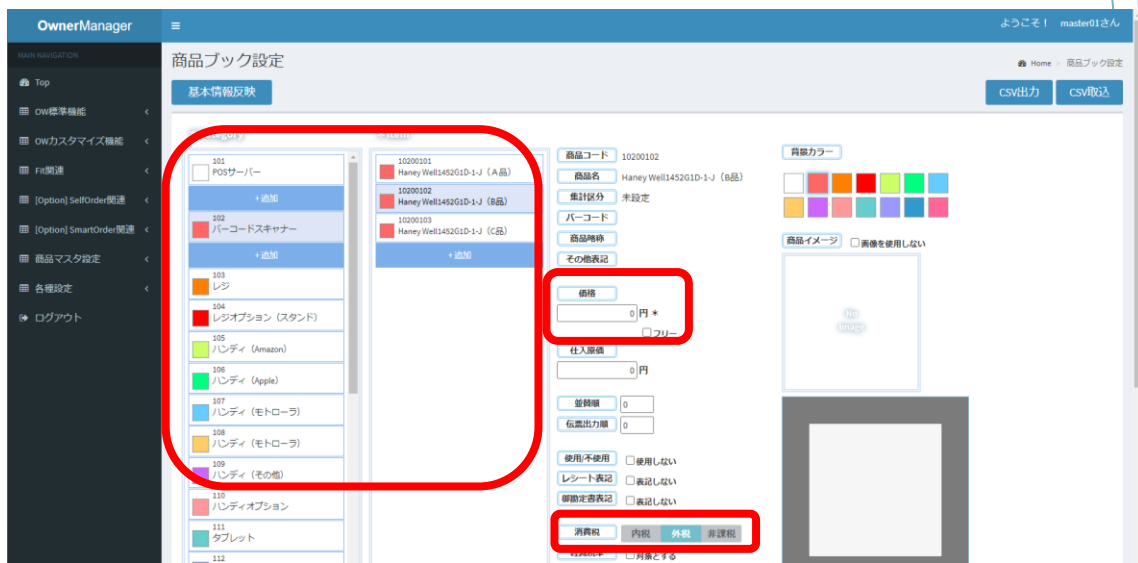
OwnerManager

ようこそ！ master01さん

MAIN NAVIGATION
Top
OW標準機能
OWカスタマイズ機能
Fit関連
[Option] SelfOrder関連
[Option] SmartOrder関連
商品マスタ設定
各種設定
ログアウト

商品ブック設定

Home > 商品ブック設定

基本情報反映

CSV出力 CSV取込

101
POSサーバー
+追加
102
バーコードスキャナー
+追加
103
レジ
104
レジオプション（スタンド）
105
ハンディ（Amazon）
106
ハンディ（Apple）
107
ハンディ（モトローラ）
108
ハンディ（モトローラ）
109
ハンディ（その他）
110
ハンディオプション
111
タブレット
112

10200101
Haney Well1452G1D-1-J（A品）
10200102
Haney Well1452G1D-1-J（B品）
10200103
Haney Well1452G1D-1-J（C品）
+追加

商品コード 10200102
商品名 Haney Well1452G1D-1-J（B品）
集計区分 未設定
バーコード
商品略称
その他表記
価格
0 円 *
フリー
仕入原価
0 円
並替順 0
伝票出力順 0
使用/不使用 使用しない
レシート表記 表記しない
御勘定書表記 表記しない
消費税 内税 外税 非課税
対象とする

背景カラー

商品イメージ 画像を使用しない

No Image